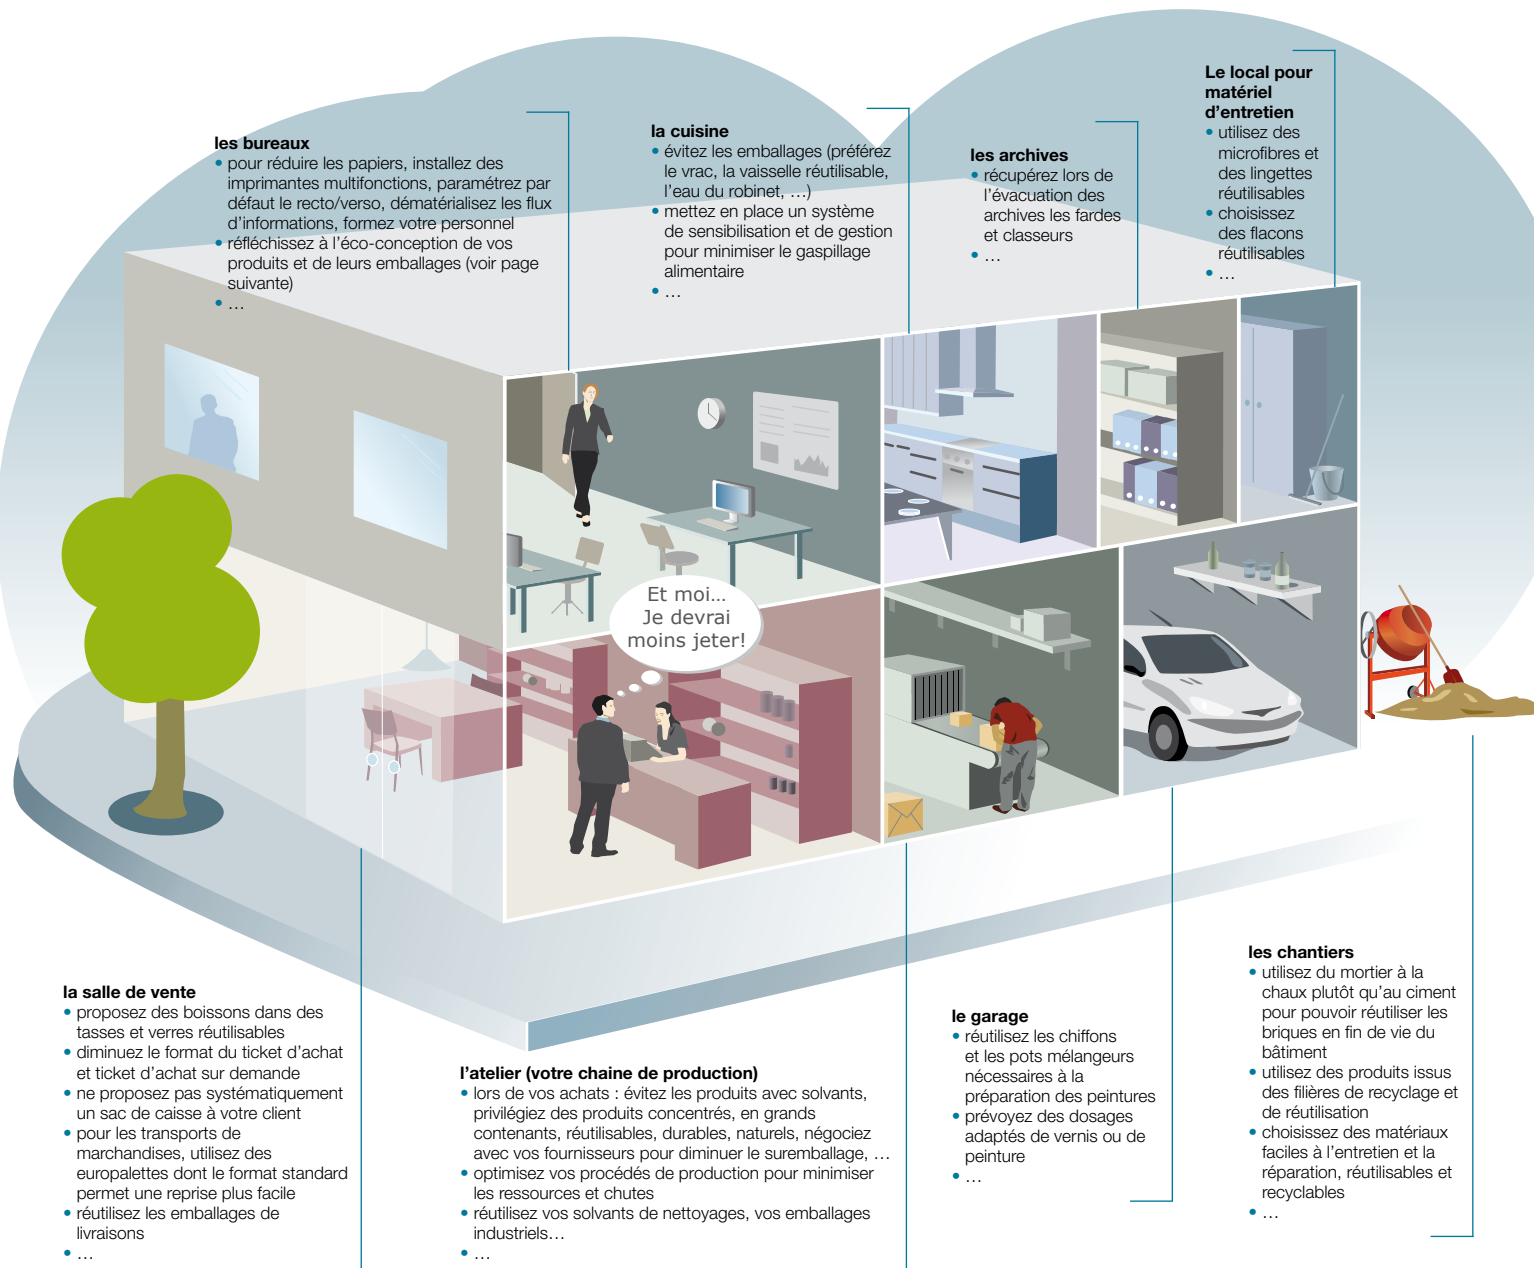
les bureaux
• pour réduire les papiers, installez des imprimantes multifonctions, paramétrez par défaut le recto/verso, dématérialisez les flux d'informations, formez votre personnel
• réfléchissez à l'éco-conception de vos produits et de leurs emballages (voir page suivante)
• …

la cuisine
• évitez les emballages (préférez le vrac, la vaisselle réutilisable, l'eau du robinet, …)
• mettez en place un système de sensibilisation et de gestion pour minimiser le gaspillage alimentaire
• …

les archives
• récupérez lors de l'évacuation des archives les fardes et classeurs
• …

Le local pour matériel d'entretien
• utilisez des microfibres et des lingettes réutilisables
• choisissez des flacons réutilisables
• …

Et moi… Je devrai moins jeter!

la salle de vente
• proposez des boissons dans des tasses et verres réutilisables
• diminuez le format du ticket d'achat et ticket d'achat sur demande
• ne proposez pas systématiquement un sac de caisse à votre client
• pour les transports de marchandises, utilisez des europalettes dont le format standard permet une reprise plus facile
• réutilisez les emballages de livraisons
• …

l'atelier (votre chaine de production)
• lors de vos achats : évitez les produits avec solvants, privilégiez des produits concentrés, en grands contenants, réutilisables, durables, naturels, négociez avec vos fournisseurs pour diminuer le suremballage, …
• optimisez vos procédés de production pour minimiser les ressources et chutes
• réutilisez vos solvants de nettoyages, vos emballages industriels…
• …

le garage
• réutilisez les chiffons et les pots mélangeurs nécessaires à la préparation des peintures
• prévoyez des dosages adaptés de vernis ou de peinture
• …

les chantiers
• utilisez du mortier à la chaux plutôt qu'au ciment pour pouvoir réutiliser les briques en fin de vie du bâtiment
• utilisez des produits issus des filières de recyclage et de réutilisation
• choisissez des matériaux faciles à l'entretien et la réparation, réutilisables et recyclables
• …